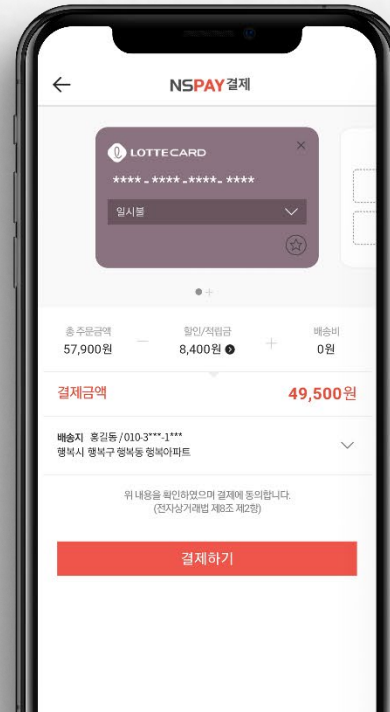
NSPAY결제

LOTTECARD

****-****-****-****

일시불

총 주문금액
57,900원

할인/적립금
8,400원

배송비
0원

결제금액
49,500원

배송지 홍길동 / 010-3***-1***
행복시 행복구 행복동 행복아파트

위 내용을 확인하였으며 결제에 동의합니다.
(전자상거래법 제8조 제2항)

결제하기